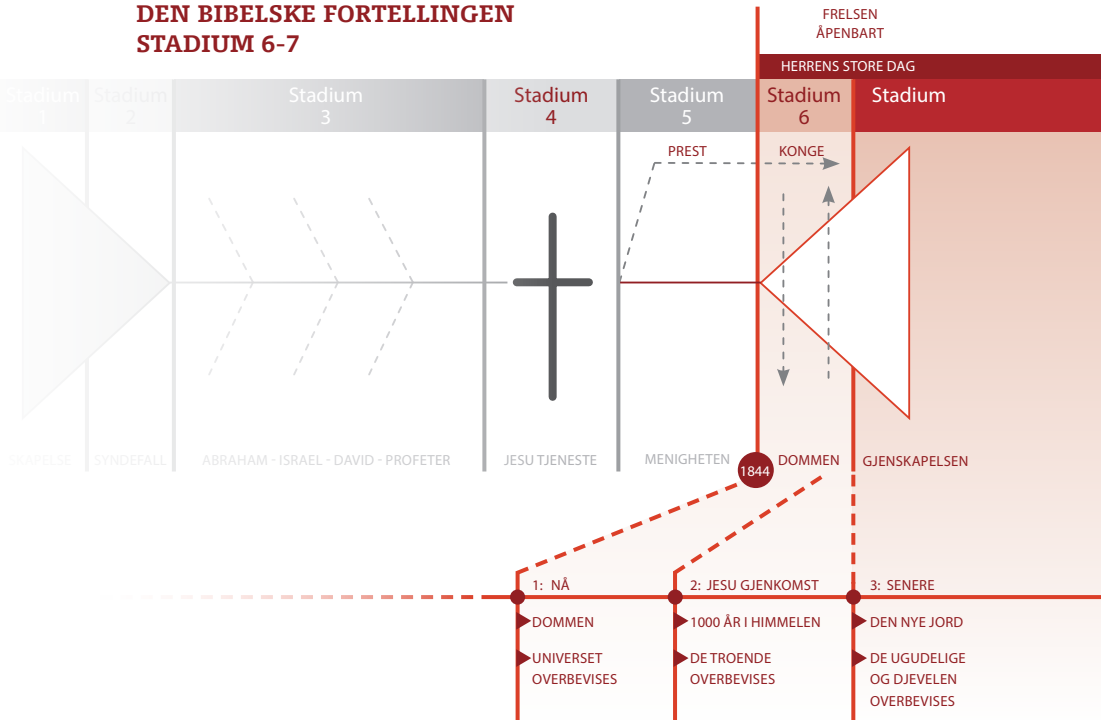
DEN BIBELSKE FORTELLINGEN
STADIUM 6-7

FRELSEN
ÅPENBART

HERRENS STORE DAG

Stadium 1

Stadium 2

Stadium 3

Stadium 4

Stadium 5

Stadium 6

Stadium

PREST

KONGE

SKAPELSE

SYNDEFALL

ABRAHAM - ISRAEL - DAVID - PROFETER

JESU TJENESTE

MENIGHETEN

1844

DOMMEN

GJENSKAPELSEN

1: NÅ

DOMMEN

UNIVERSET OVERBEVISES

2: JESU GJENKOMST

1000 ÅR I HIMMELEN

DE TROENDE OVERBEVISES

3: SENERE

DEN NYE JORD

DE UGUDELIGE OG DJEVELEN OVERBEVISES